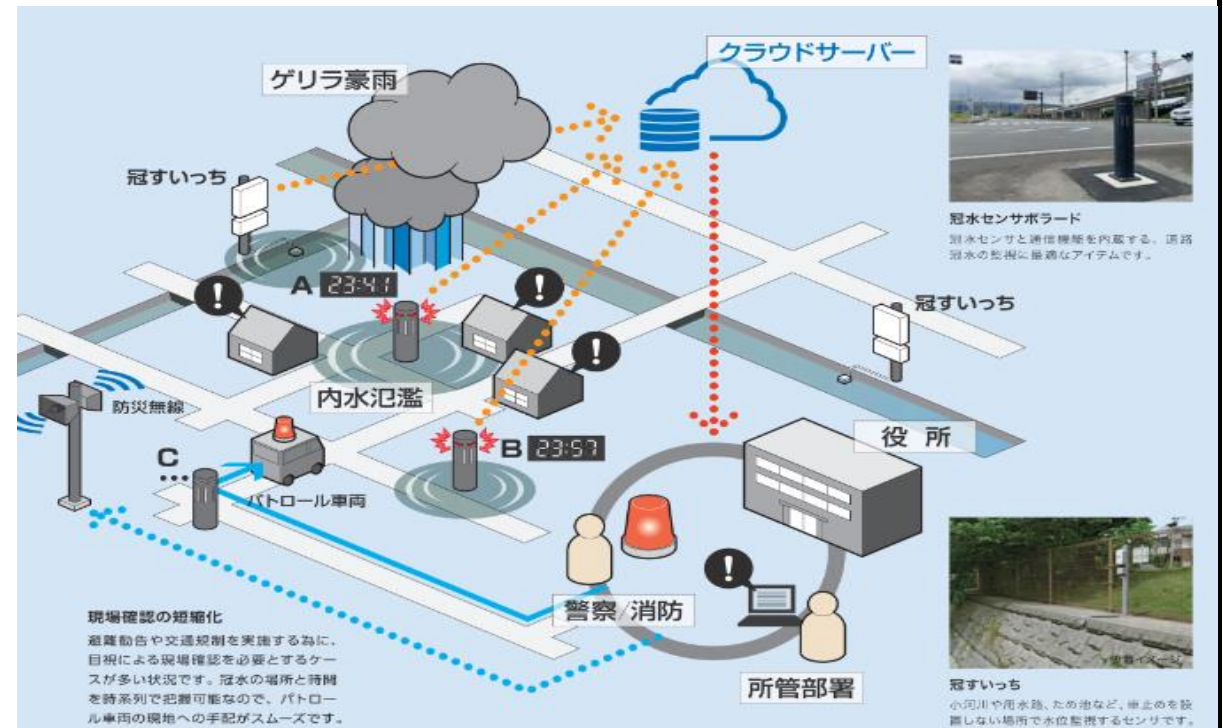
ゲリラ豪雨

クラウドサーバー

冠すいっち

A 23:41

内水氾濫

B 23:57

冠すいっち

防災無線

C

パトロール車両

役 所

警察/消防

所管部署

冠水センサボラード
冠水センサと通信機能を内蔵する、道路冠水の監視に最適なアイテムです。

冠すいっち
小河川や用水路、ため池など、堤止めを設置しない場所で水位監視するセンサです。

現場確認の短縮化
避難勧告や交通規制を実施する為に、目視による現場確認を必要とするケースが多い状況です。冠水の場所と時間を時系列で把握可能なので、パトロール車両の現地への手配がスムーズです。